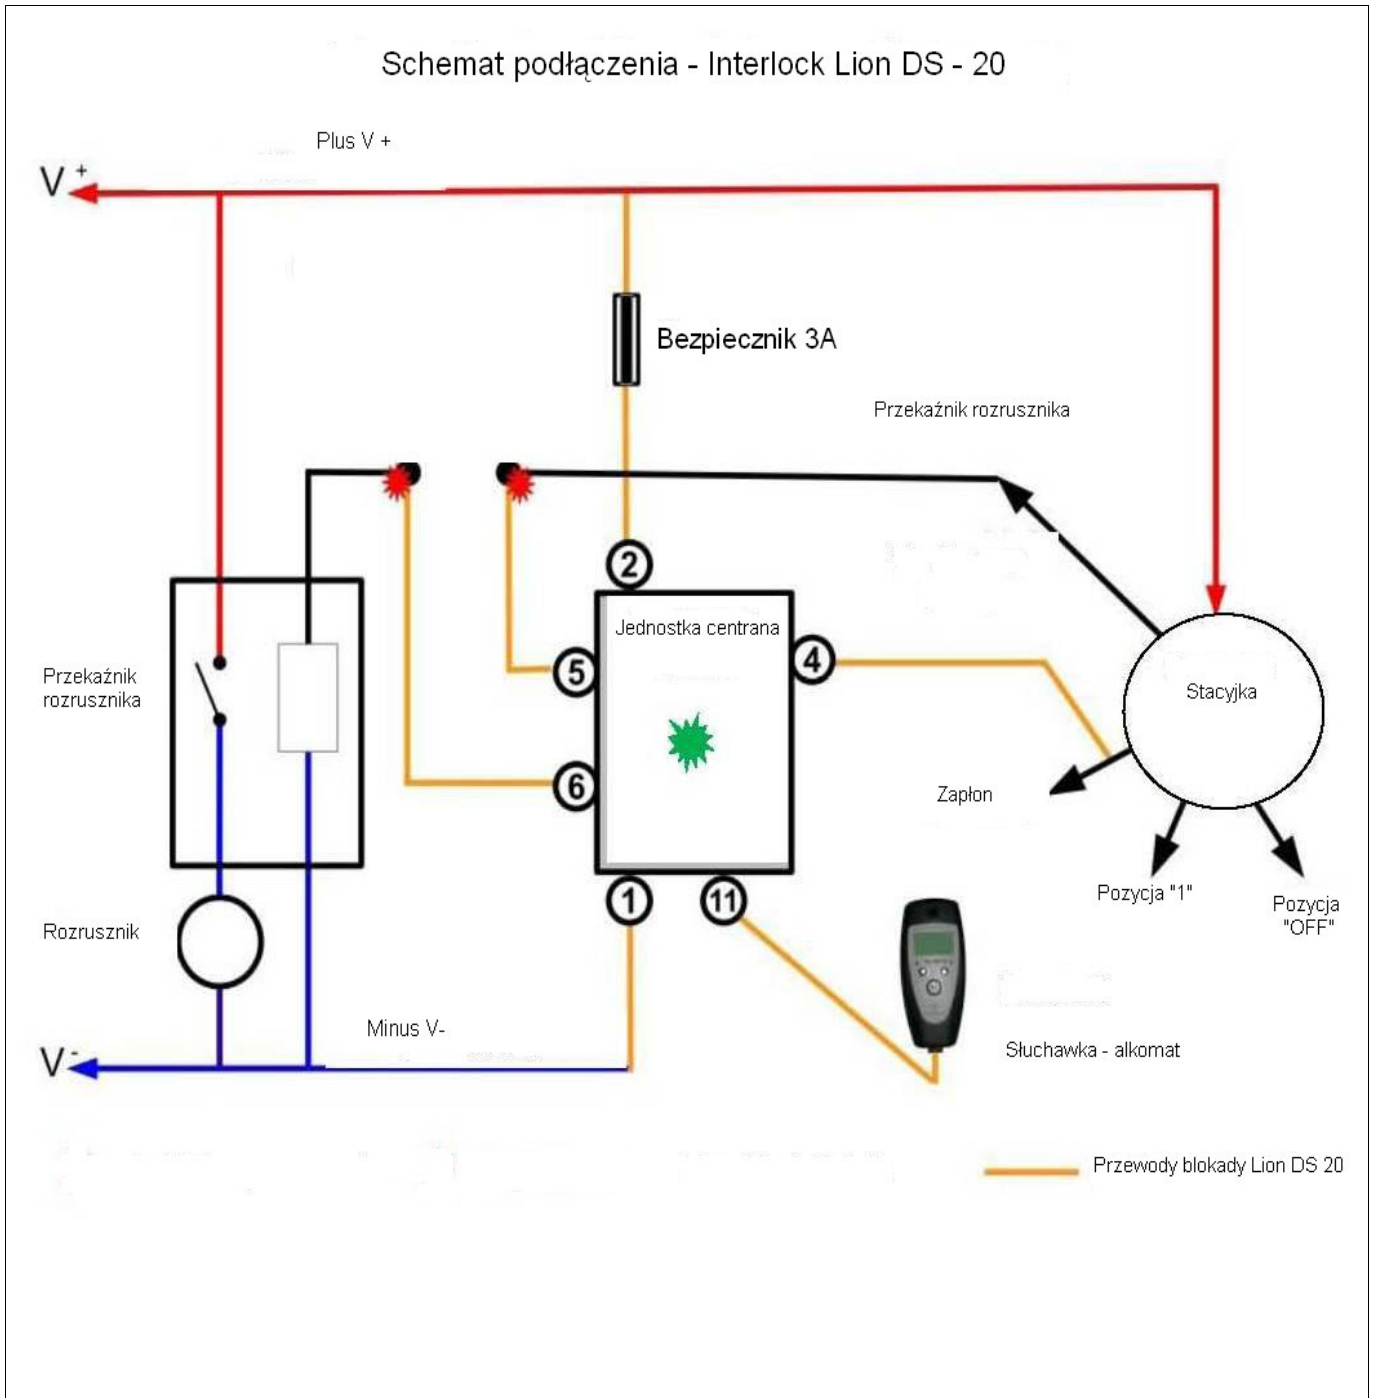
Schemat podłączenia - Interlock Lion DS - 20

Plus V +

$V^+$

Bezpiecznik 3A

Przekaźnik rozrusznika

2

Jednostka centrana

5

4

Przekaźnik rozrusznika

Stacyjka

6

Zapłon

1

11

Pozycja "1"

Pozycja "OFF"

Rozrusznik

Minus V-

$V^-$

Słuchawka - alkomat

Przewody blokady Lion DS 20